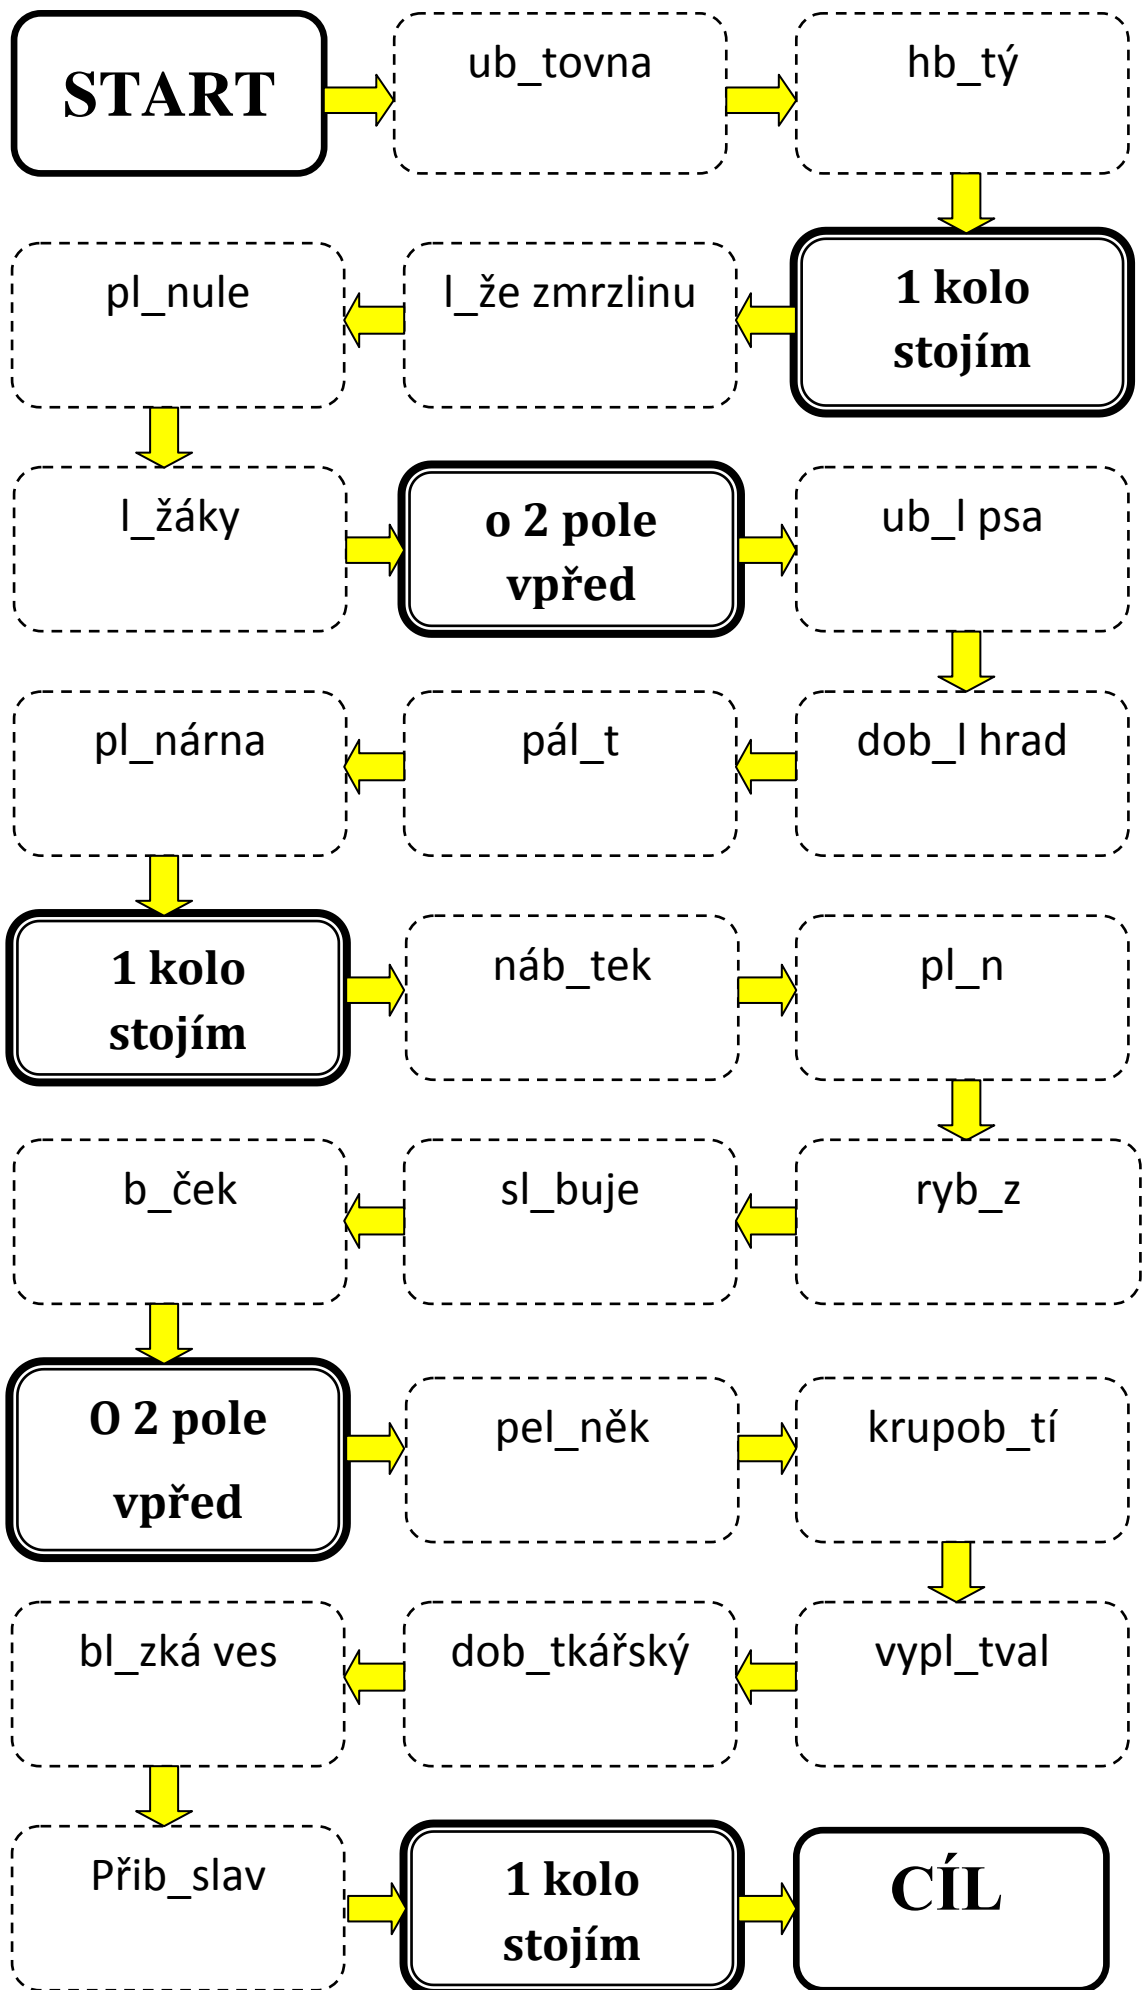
START

ub_tovna

hb_tý

1 kolo stojím

l_že zmrzlinu

pl_nule

l_žáky

o 2 pole vpřed

ub_l psa

dob_l hrad

pál_t

pl_nárna

1 kolo stojím

náb_tek

pl_n

ryb_z

sl_buje

b_ček

O 2 pole vpřed

pel_něk

krupob_tí

vypl_tval

dob_tkářský

bl_zká ves

Přib_slav

1 kolo stojím

CÍL